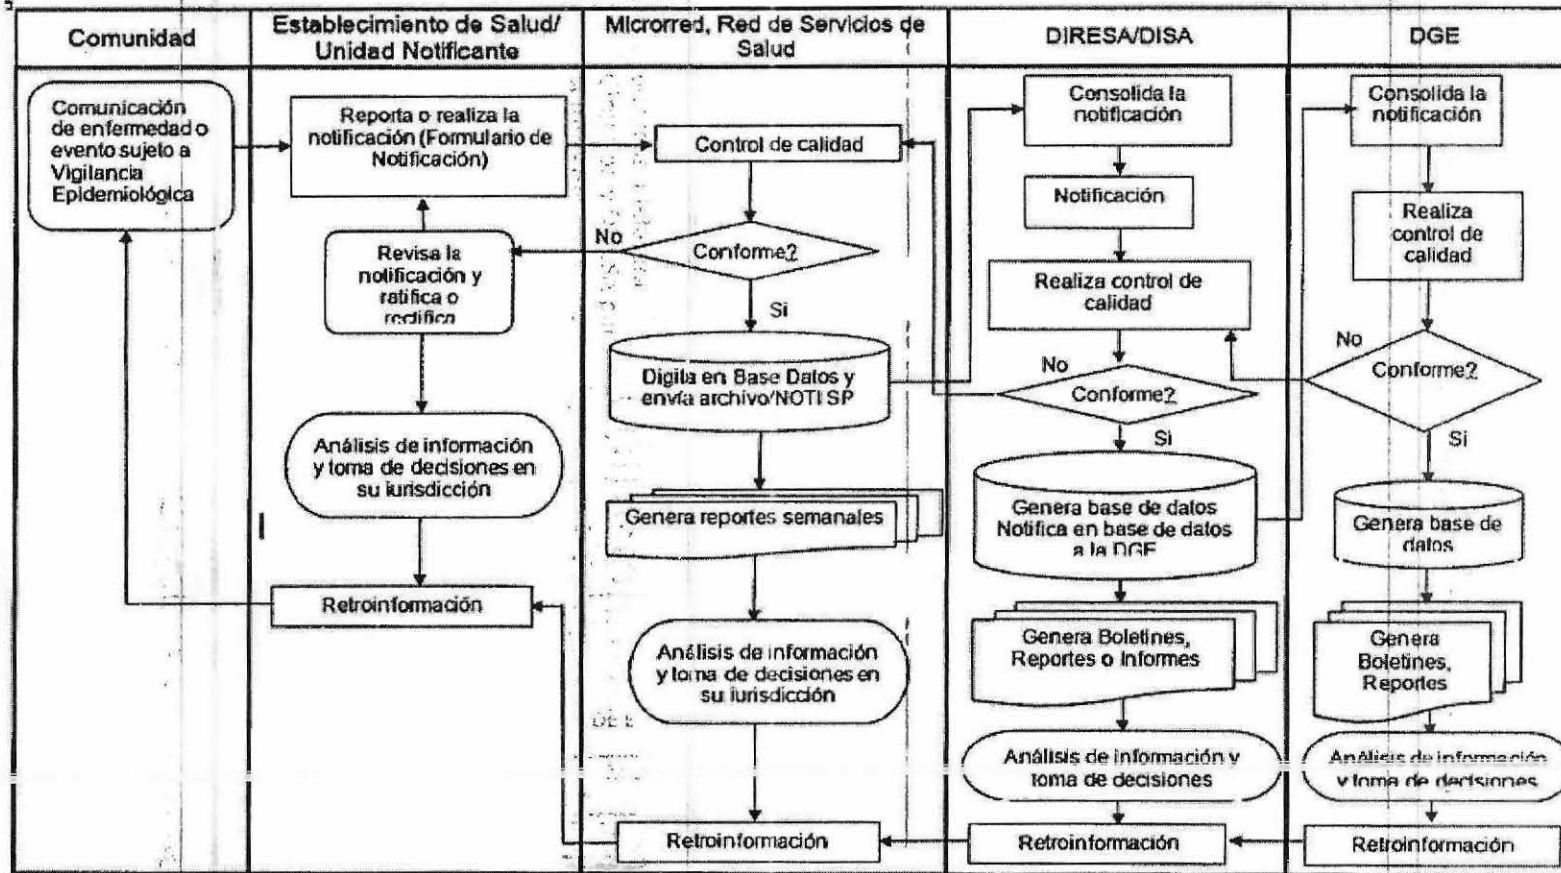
| Comunidad | Establecimiento de Salud/ Unidad Notificante | Microrred, Red de Servicios de Salud | DIRESA/DISA | DGE |
|---|---|---|---|---|

Comunicación de enfermedad o evento sujeto a Vigilancia Epidemiológica

Reporta o realiza la notificación (Formulario de Notificación)

Revisa la notificación y ratifica o rectifica

Análisis de información y toma de decisiones en su jurisdicción

Retroinformación

Control de calidad

No

Conforme?

Si

Digita en Base Datos y envía archivo/NOTI SP

Genera reportes semanales

Análisis de información y toma de decisiones en su jurisdicción

Retroinformación

Consolida la notificación

Notificación

Realiza control de calidad

No

Conforme?

Si

Genera base de datos Notifica en base de datos a la DGE

Genera Boletines, Reportes o Informes

Análisis de información y toma de decisiones

Retroinformación

Consolida la notificación

Realiza control de calidad

No

Conforme?

Si

Genera base de datos

Genera Boletines, Reportes

Análisis de información y toma de decisiones

Retroinformación